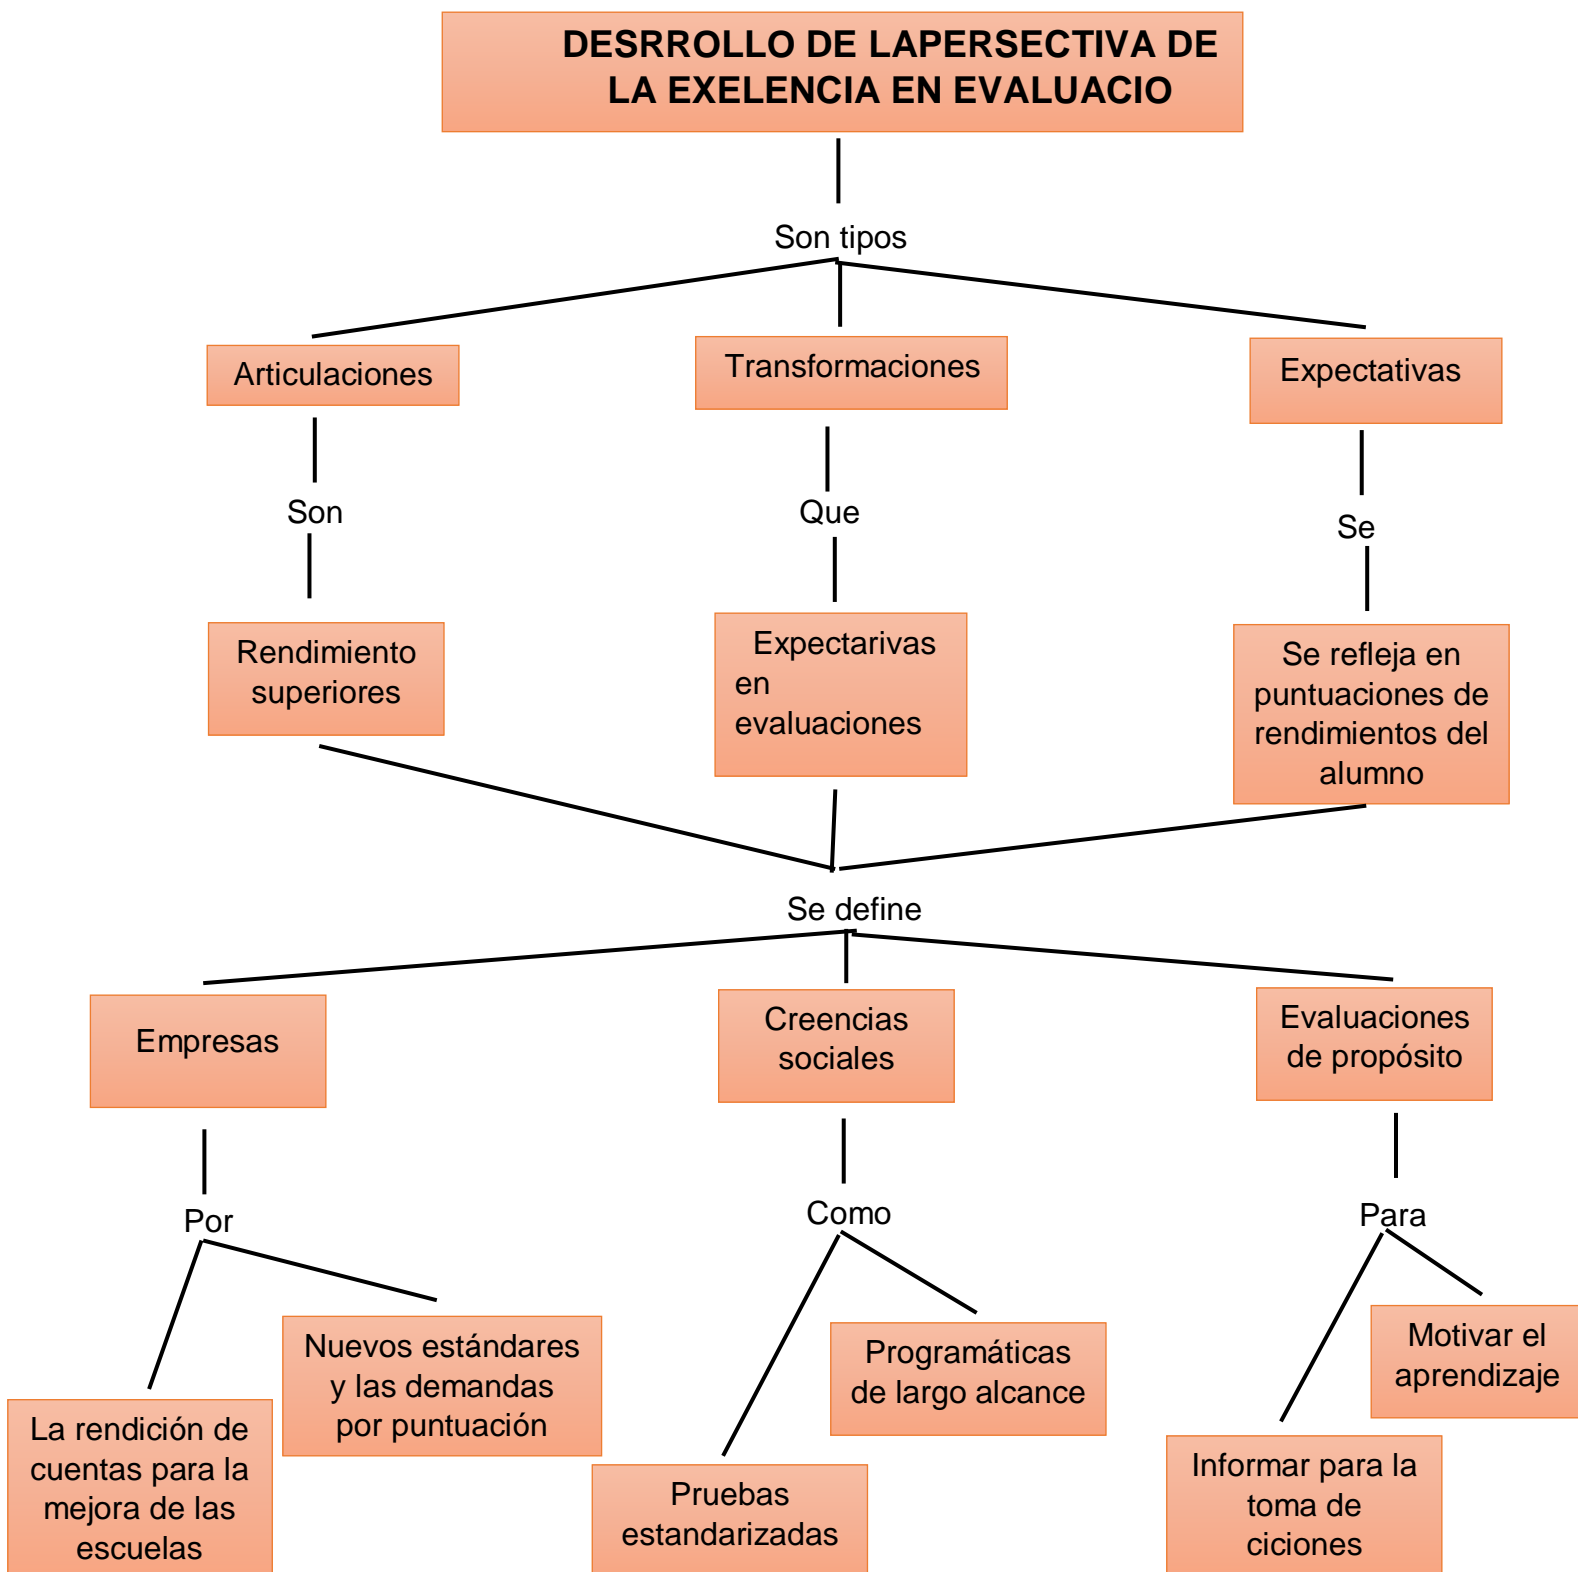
DESRROLLO DE LAPERSECTIVA DE LA EXELENCIA EN EVALUACIO

Son tipos

Articulaciones

Transformaciones

Expectativas

Son

Que

Se

Rendimiento superiores

Expectarivas en evaluaciones

Se refleja en puntuaciones de rendimientos del alumno

Se define

Empresas

Creencias sociales

Evaluaciones de propósito

Por

Como

Para

Nuevos estándares y las demandas por puntuación

La rendición de cuentas para la mejora de las escuelas

Programáticas de largo alcance

Pruebas estandarizadas

Motivar el aprendizaje

Informar para la toma de ciciones